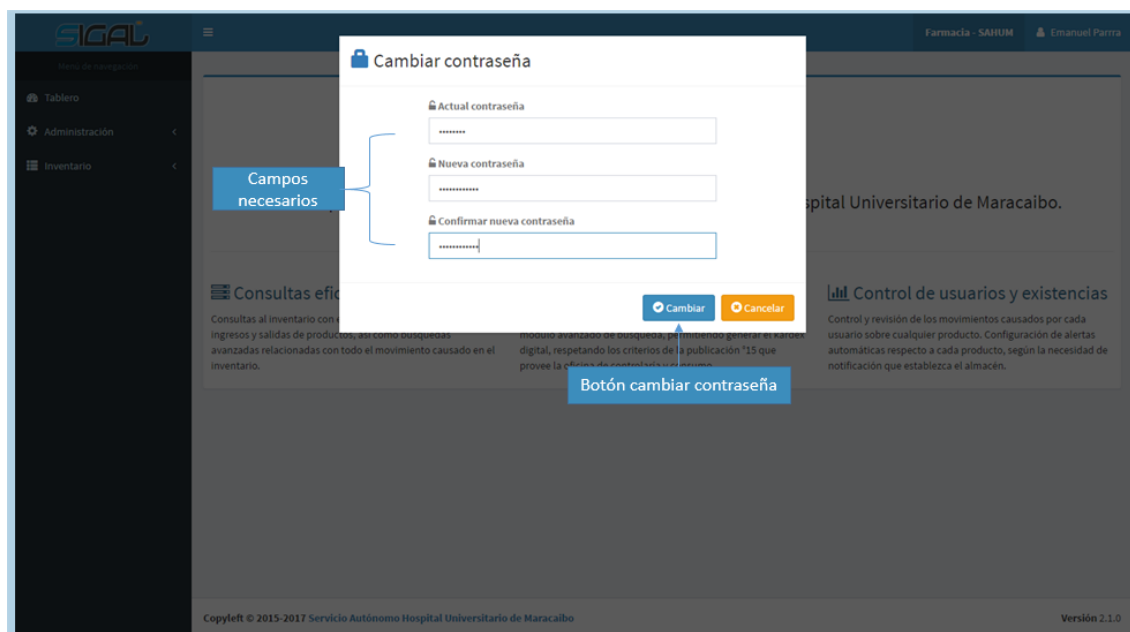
SIGAL

≡

Farmacia - SAHUM

Emanuel Parra

Menú de navegación

Tablero

Administración

Inventario

Cambiar contraseña

Actual contraseña

••••••••

Nueva contraseña

••••••••••••

Confirmar nueva contraseña

••••••••••••

Campos necesarios

spital Universitario de Maracaibo.

Consultas efic

Consultas al inventario con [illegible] ingresos y salidas de productos, así como búsquedas avanzadas relacionadas con todo el movimiento causado en el inventario.

Cambiar

Cancelar

módulo avanzado de búsqueda, permitiendo generar el kardex digital, respetando los criterios de la publicación °15 que provee la oficina de contraloría y consumo.

Botón cambiar contraseña

Control de usuarios y existencias

Control y revisión de los movimientos causados por cada usuario sobre cualquier producto. Configuración de alertas automáticas respecto a cada producto, según la necesidad de notificación que establezca el almacén.

Copyleft © 2015-2017 Servicio Autónomo Hospital Universitario de Maracaibo

Versión 2.1.0